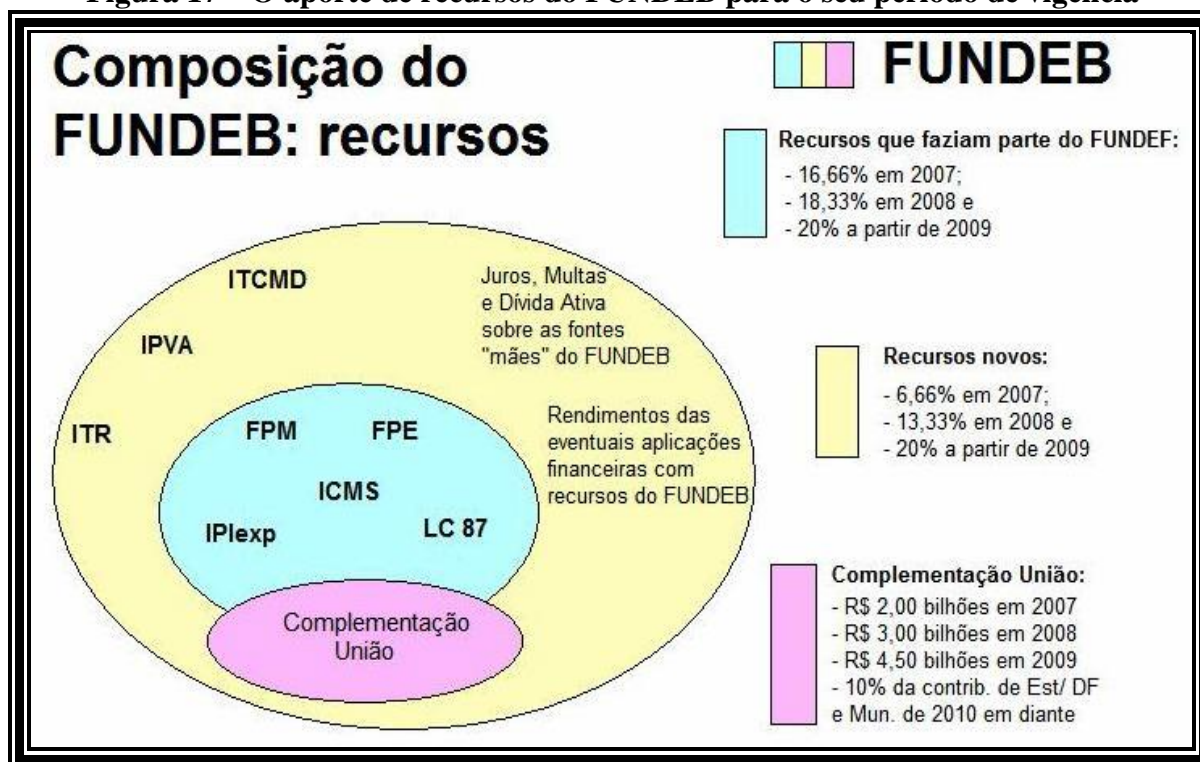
Figura 1: – O aporte de recursos do FUNDEB para o seu período de vigência

Composição do FUNDEB: recursos

FUNDEB

Recursos que faziam parte do FUNDEF:
- 16,66% em 2007;
- 18,33% em 2008 e
- 20% a partir de 2009

ITCMD

IPVA

ITR

Juros, Multas e Dívida Ativa sobre as fontes "mães" do FUNDEB

Rendimentos das eventuais aplicações financeiras com recursos do FUNDEB

FPM

FPE

ICMS

IPIexp

LC 87

Complementação União

Recursos novos:
- 6,66% em 2007;
- 13,33% em 2008 e
- 20% a partir de 2009

Complementação União:
- R$ 2,00 bilhões em 2007
- R$ 3,00 bilhões em 2008
- R$ 4,50 bilhões em 2009
- 10% da contrib. de Est/ DF e Mun. de 2010 em diante